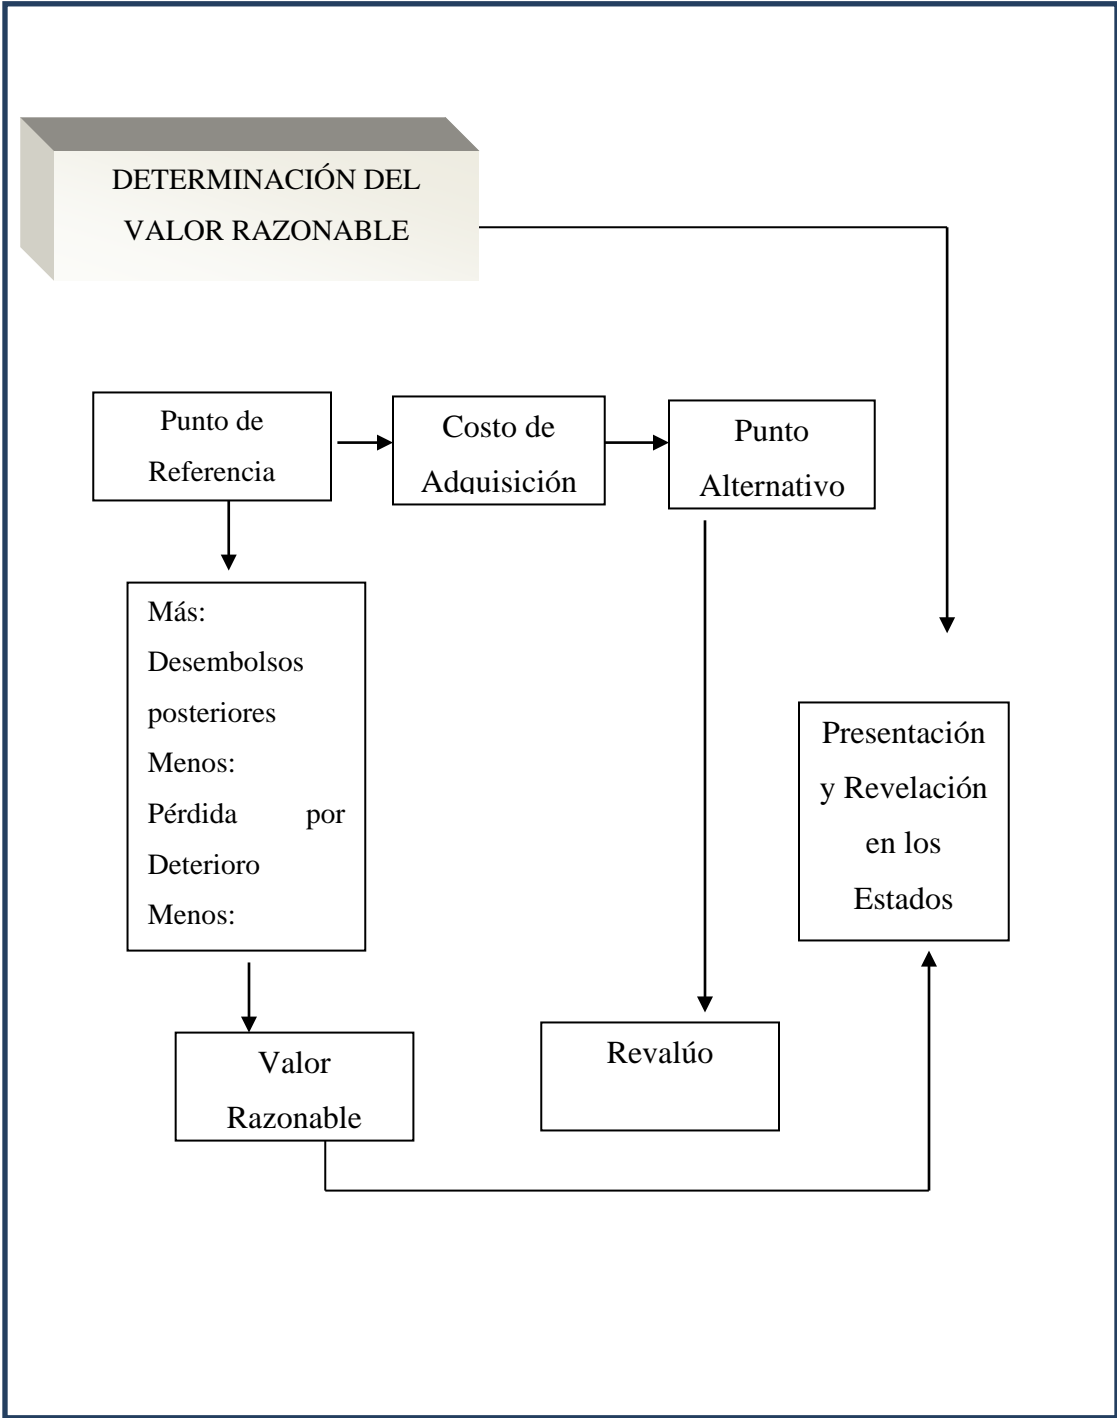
DETERMINACIÓN DEL VALOR RAZONABLE

Punto de Referencia

Costo de Adquisición

Punto Alternativo

Más: Desembolsos posteriores Menos: Pérdida por Deterioro Menos:

Presentación y Revelación en los Estados

Valor Razonable

Revalúo